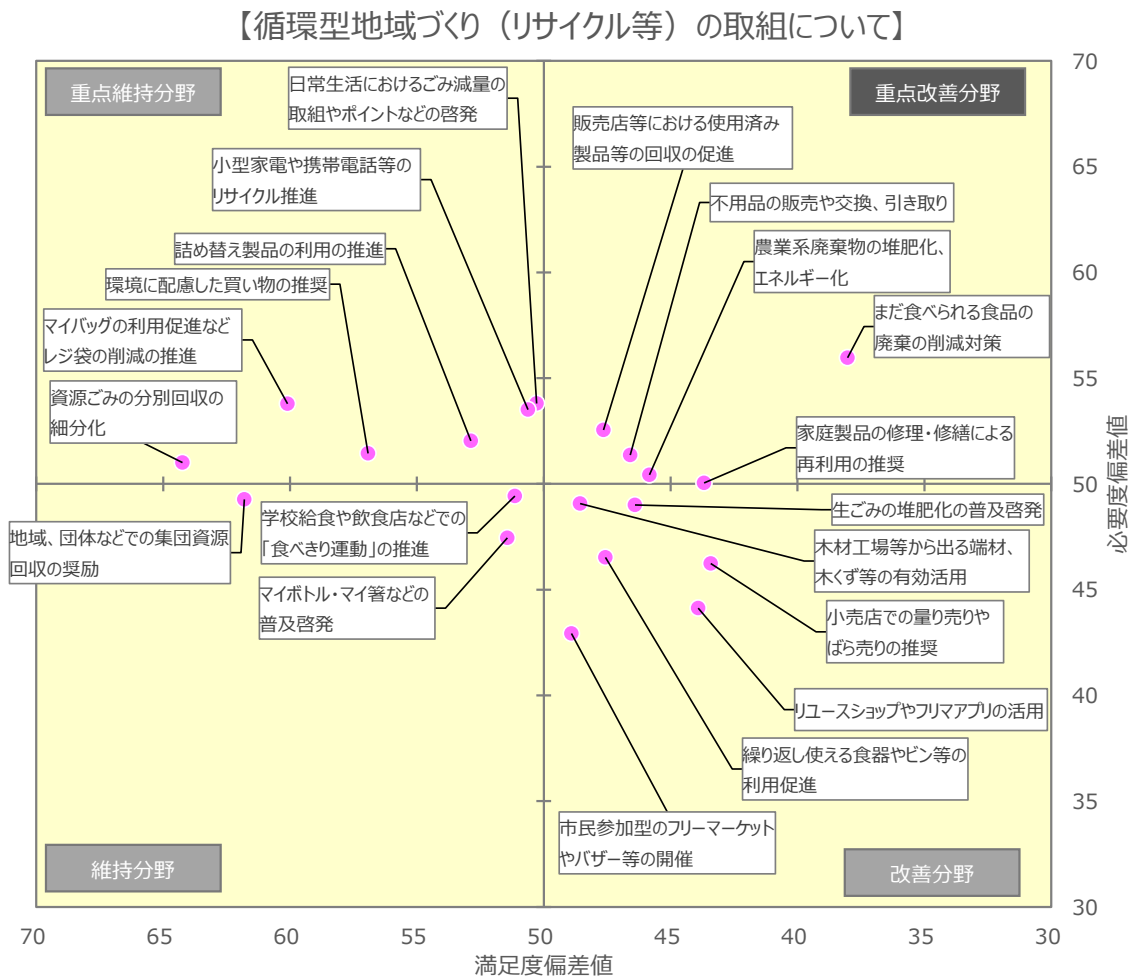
【循環型地域づくり（リサイクル等）の取組について】

重点維持分野

日常生活におけるごみ減量の取組やポイントなどの啓発

重点改善分野

販売店等における使用済み製品等の回収の促進

小型家電や携帯電話等のリサイクル推進

不用品の販売や交換、引き取り

農業系廃棄物の堆肥化、エネルギー化

詰め替え製品の利用の推進

環境に配慮した買い物の推奨

まだ食べられる食品の廃棄の削減対策

マイバッグの利用促進などレジ袋の削減の推進

資源ごみの分別回収の細分化

家庭製品の修理・修繕による再利用の推奨

生ごみの堆肥化の普及啓発

学校給食や飲食店などでの「食べきり運動」の推進

地域、団体などでの集団資源回収の奨励

木材工場等から出る端材、木くず等の有効活用

マイボトル・マイ箸などの普及啓発

小売店での量り売りやばら売りの推奨

リユースショップやフリマアプリの活用

繰り返し使える食器やビン等の利用促進

市民参加型のフリーマーケットやバザー等の開催

維持分野

改善分野

70
65
60
55
50
45
40
35
30

必要度偏差値

70 65 60 55 50 45 40 35 30

満足度偏差値